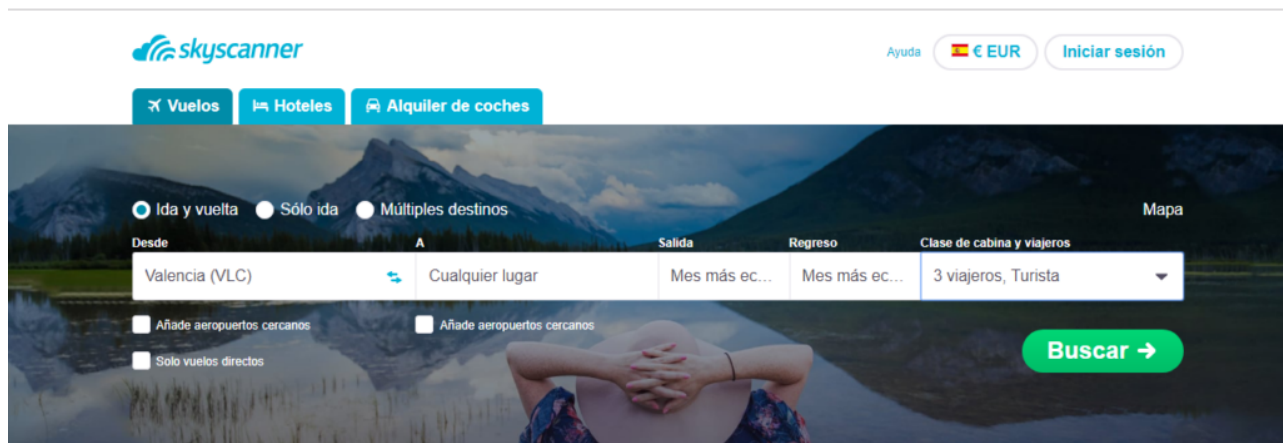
skyscanner

Ayuda € EUR Iniciar sesión

Vuelos Hoteles Alquiler de coches

Ida y vuelta Sólo ida Múltiples destinos

Mapa

Desde
Valencia (VLC)

A
Cualquier lugar

Salida
Mes más ec...

Regreso
Mes más ec...

Clase de cabina y viajeros
3 viajeros, Turista

Añade aeropuertos cercanos

Añade aeropuertos cercanos

Solo vuelos directos

Buscar →